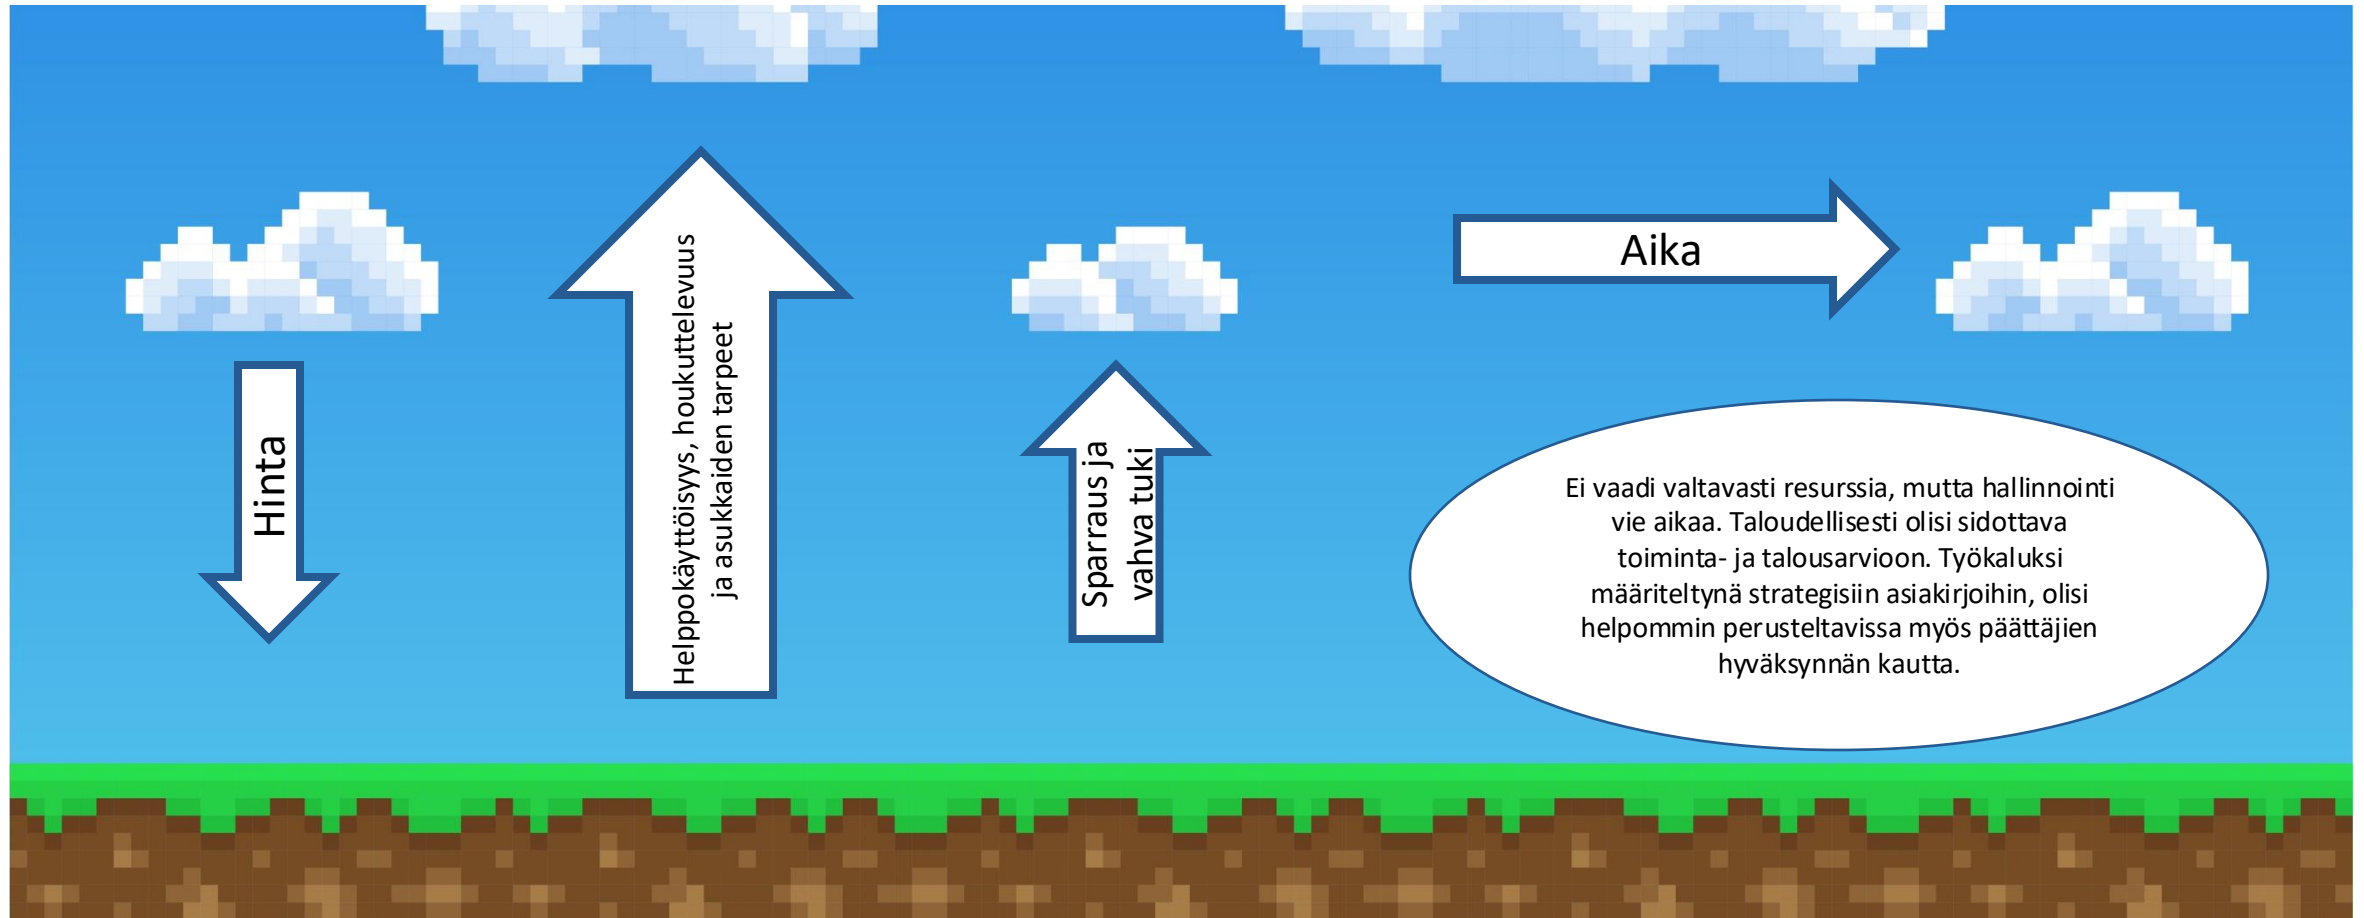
Hinta

Helppokäyttöisyys, houkuttelevuus ja asukkaiden tarpeet

Sparraus ja vahva tuki

Aika

Ei vaadi valtavasti resurssia, mutta hallinnointi vie aikaa. Taloudellisesti olisi sidottava toiminta- ja talousarvioon. Työkaluksi määriteltynä strategisiin asiakirjoihin, olisi helpommin perusteltavissa myös päättäjien hyväksynnän kautta.